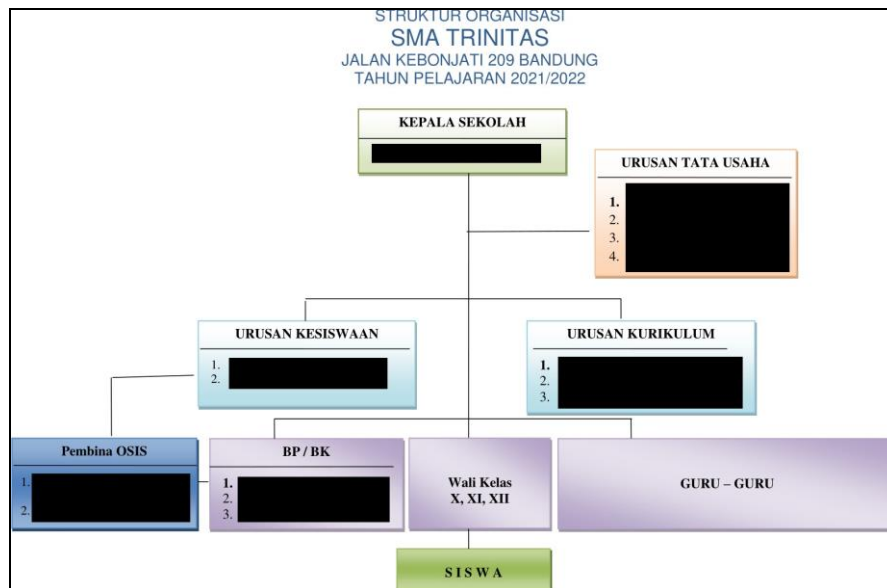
STRUKTUR ORGANISASI
SMA TRINITAS
JALAN KEBONJATI 209 BANDUNG
TAHUN PELAJARAN 2021/2022

KEPALA SEKOLAH
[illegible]

URUSAN TATA USAHA
1. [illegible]
2. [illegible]
3. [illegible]
4. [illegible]

URUSAN KESISWAAN
1. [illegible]
2. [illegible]

URUSAN KURIKULUM
1. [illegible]
2. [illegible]
3. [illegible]

Pembina OSIS
1. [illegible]
2. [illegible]

BP / BK
1. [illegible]
2. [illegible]
3. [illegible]

Wali Kelas
X, XI, XII

GURU – GURU

SISWA